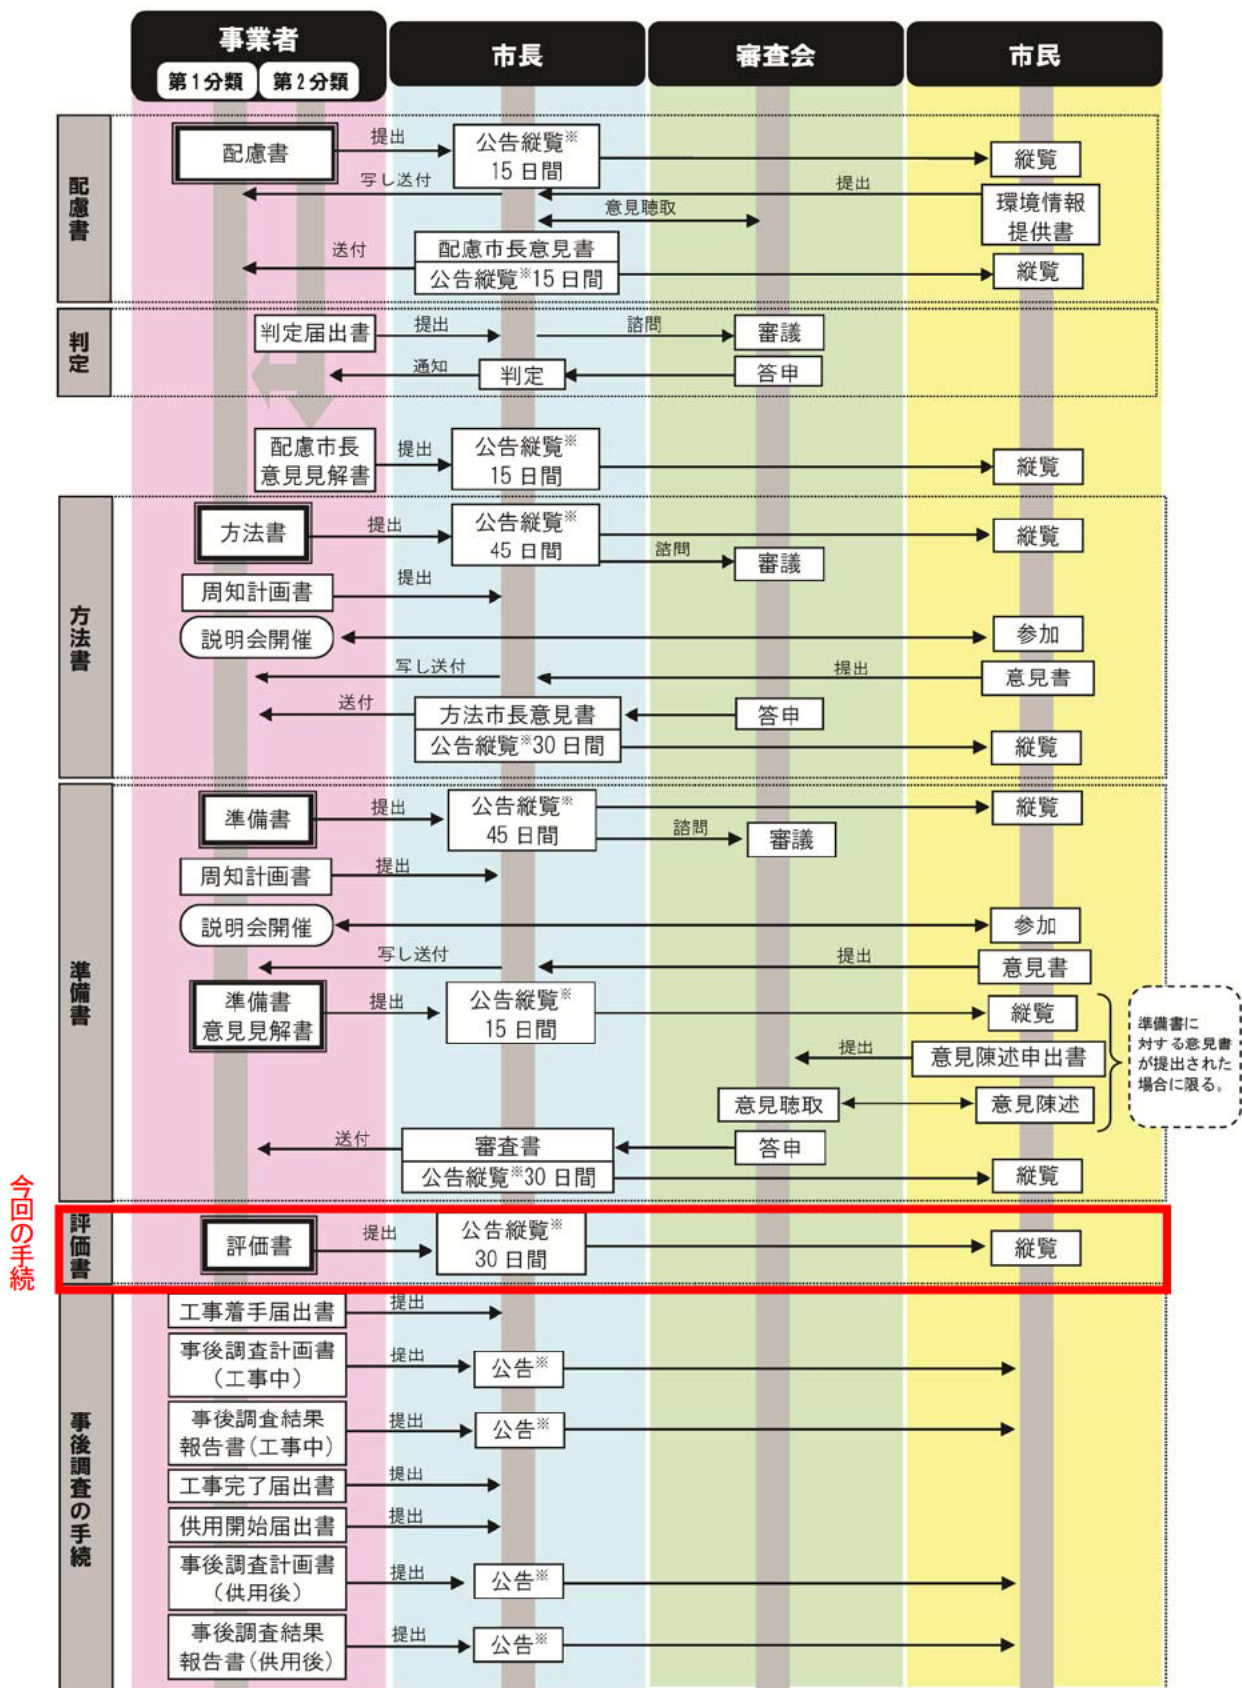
事業者
第1分類 第2分類
市長
審査会
市民

配慮書
配慮書
提出
公告縦覧※ 15日間
縦覧
写し送付
提出
環境情報提供書
意見聴取
送付
配慮市長意見書
公告縦覧※15日間
縦覧

判定
判定届出書
提出
諮問
審議
通知
判定
答申

配慮市長意見見解書
提出
公告縦覧※ 15日間
縦覧

方法書
方法書
提出
公告縦覧※ 45日間
縦覧
諮問
審議
周知計画書
提出
説明会開催
参加
写し送付
提出
意見書
送付
方法市長意見書
答申
公告縦覧※30日間
縦覧

準備書
準備書
提出
公告縦覧※ 45日間
縦覧
諮問
審議
周知計画書
提出
説明会開催
参加
写し送付
提出
意見書
準備書意見見解書
提出
公告縦覧※ 15日間
縦覧
提出
意見陳述申出書
意見聴取
意見陳述
準備書に対する意見書が提出された場合に限る。
送付
審査書
答申
公告縦覧※30日間
縦覧

今回の手続
評価書
評価書
提出
公告縦覧※ 30日間
縦覧

事後調査の手続
工事着手届出書
提出
事後調査計画書（工事中）
提出
公告※
事後調査結果報告書（工事中）
提出
公告※
工事完了届出書
提出
供用開始届出書
提出
事後調査計画書（供用後）
提出
公告※
事後調査結果報告書（供用後）
提出
公告※